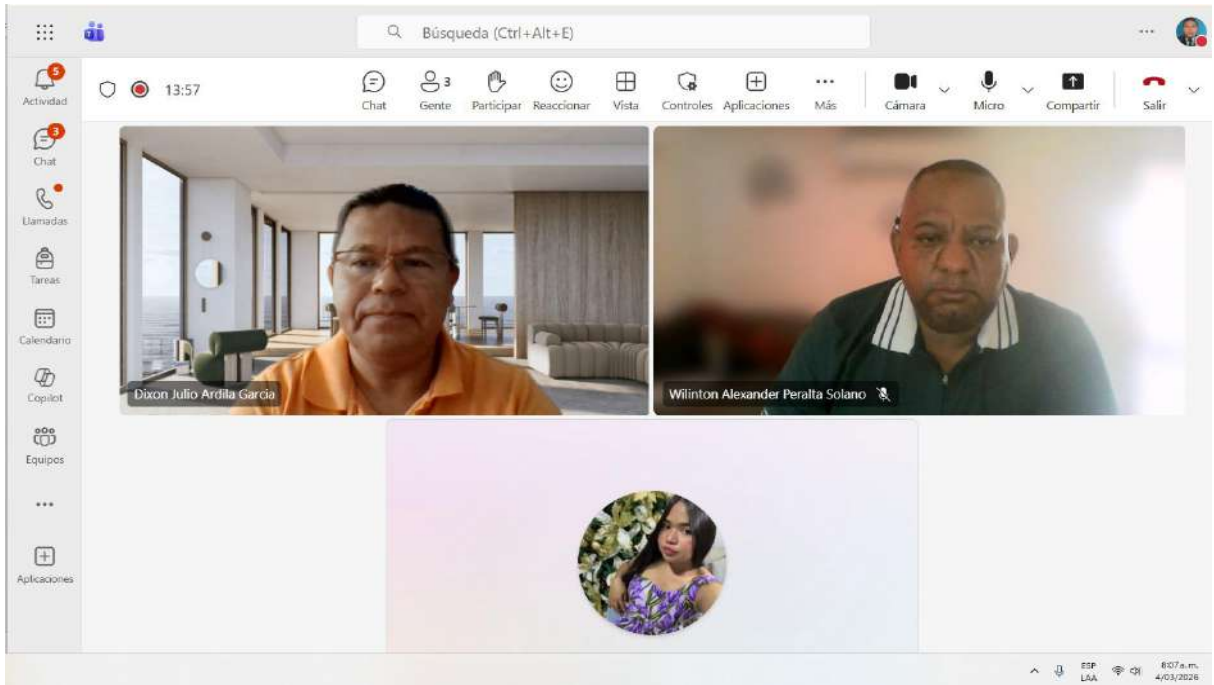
Búsqueda (Ctrl+Alt+E)

5
Actividad
3
Chat
Llamadas
Tareas
Calendario
Copilot
Equipos
...
Aplicaciones

13:57
Chat
3
Gente
Participar
Reaccionar
Vista
Controles
Aplicaciones
Más
Cámara
Micro
Compartir
Salir

Dixon Julio Ardila Garcia
Wilinton Alexander Peralta Solano

ESP LAA
8:07 a.m.
4/03/2026